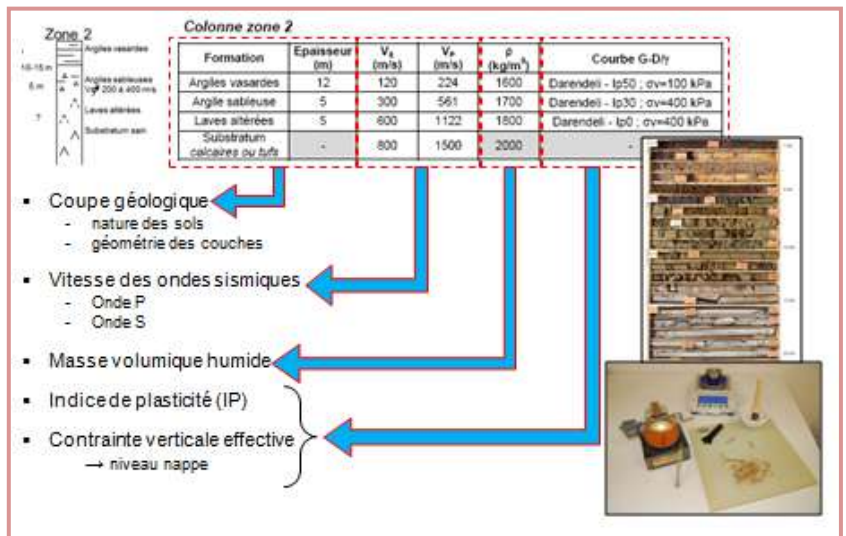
Zone 2

Argiles vasardes

10-15 m

Argiles sableuses Vs = 200 à 400 m/s

5 m

Laves altérées

?

Substratum sain

Colonne zone 2

| Formation | Epaisseur (m) | $V_s$ (m/s) | $V_p$ (m/s) | ρ (kg/m³) | Courbe G-D/γ |
|---|---|---|---|---|---|
| Argiles vasardes | 12 | 120 | 224 | 1600 | Darendeli - Ip50 ; σv=100 kPa |
| Argile sableuse | 5 | 300 | 561 | 1700 | Darendeli - Ip30 ; σv=400 kPa |
| Laves altérées | 5 | 600 | 1122 | 1800 | Darendeli - Ip0 ; σv=400 kPa |
| Substratum calcaires ou tufs | - | 800 | 1500 | 2000 | - |

▪ Coupe géologique
- nature des sols
- géométrie des couches

▪ Vitesse des ondes sismiques
- Onde P
- Onde S

▪ Masse volumique humide

▪ Indice de plasticité (IP)

▪ Contrainte verticale effective
→ niveau nappe